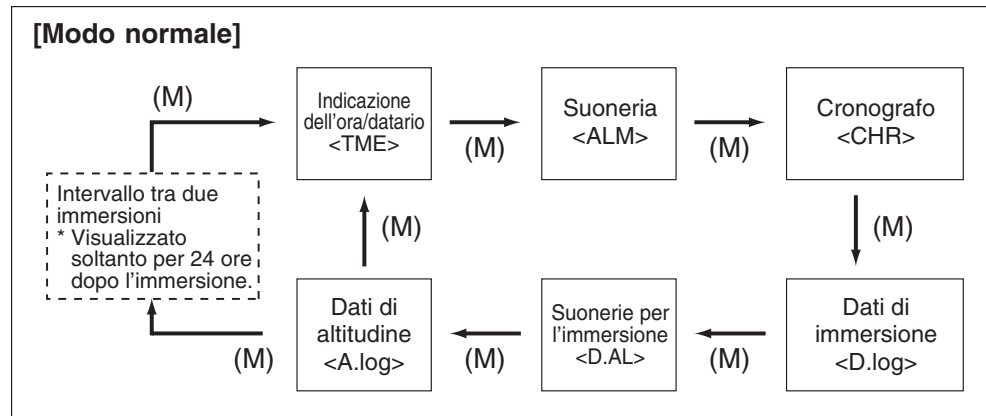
[Modo normale]

(M)

Indicazione dell'ora/datario <TME>

(M)

Suoneria <ALM>

(M)

Cronografo <CHR>

Intervallo tra due immersioni
* Visualizzato soltanto per 24 ore dopo l'immersione.

(M)

(M)

Dati di altitudine <A.log>

(M)

(M)

Suonerie per l'immersione <D.AL>

(M)

Dati di immersione <D.log>